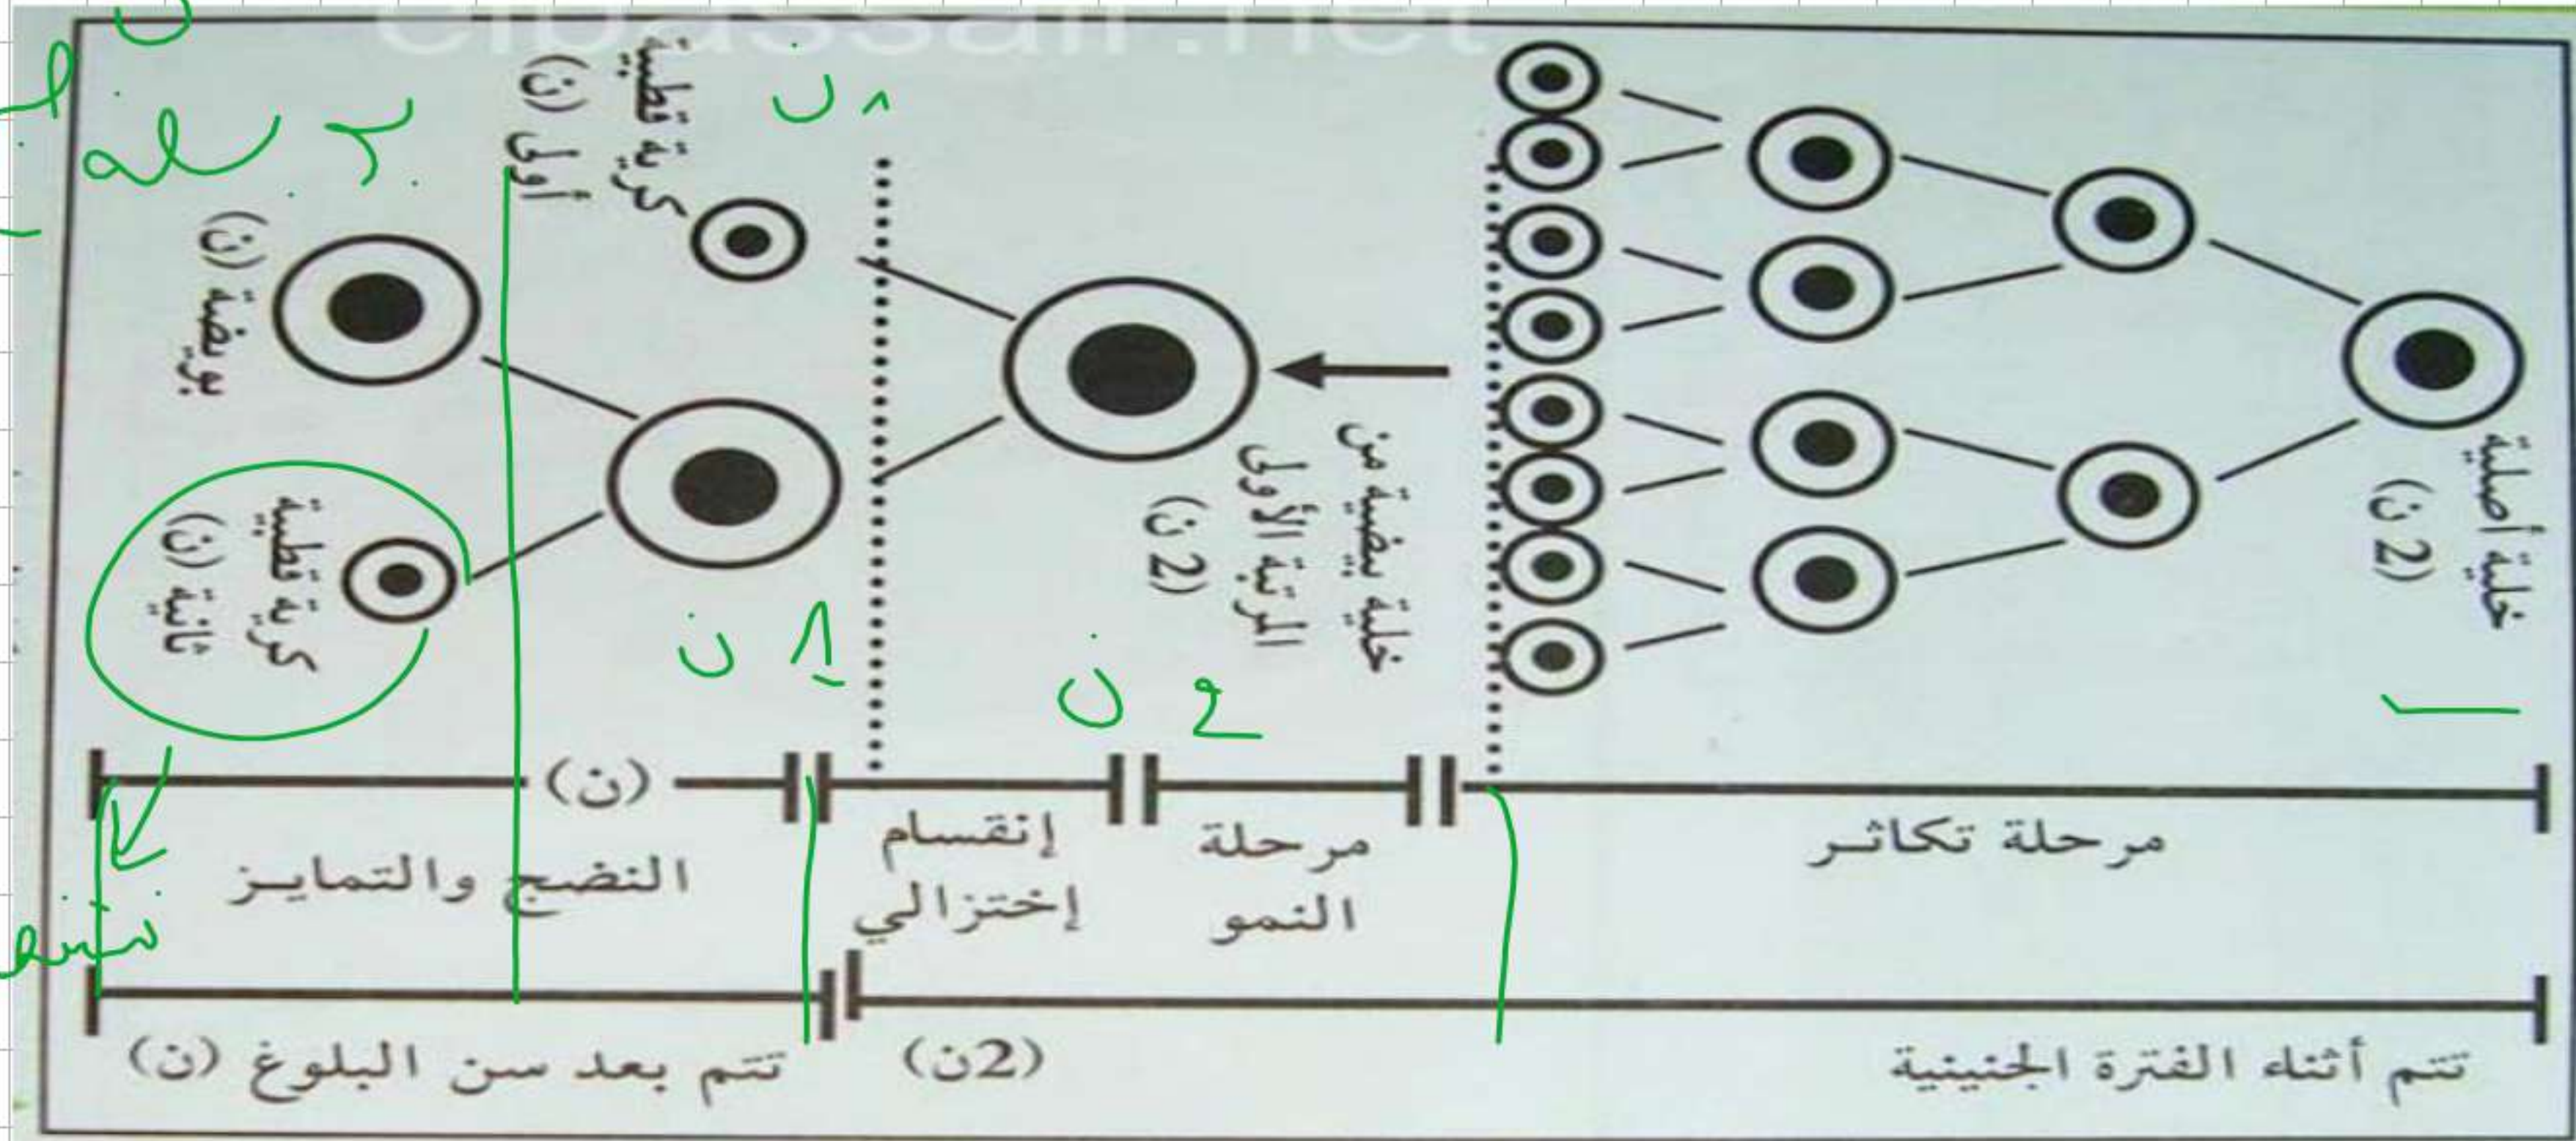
elbassair.net

خلية أصلية
(2ن)

خلية بيضية من
الرتبة الأولى
(2ن)

كرية قطبية
أولى (ن)

بويضة (ن)

كرية قطبية
ثانية (ن)

1ن

2ن

1ن

(ن)

مرحلة تكاثـر

مرحلة
النمو

إنقسام
إختزالي

النضج والتمايـز

تتم أثناء الفترة الجنينية

(2ن)

تتم بعد سن البلوغ (ن)